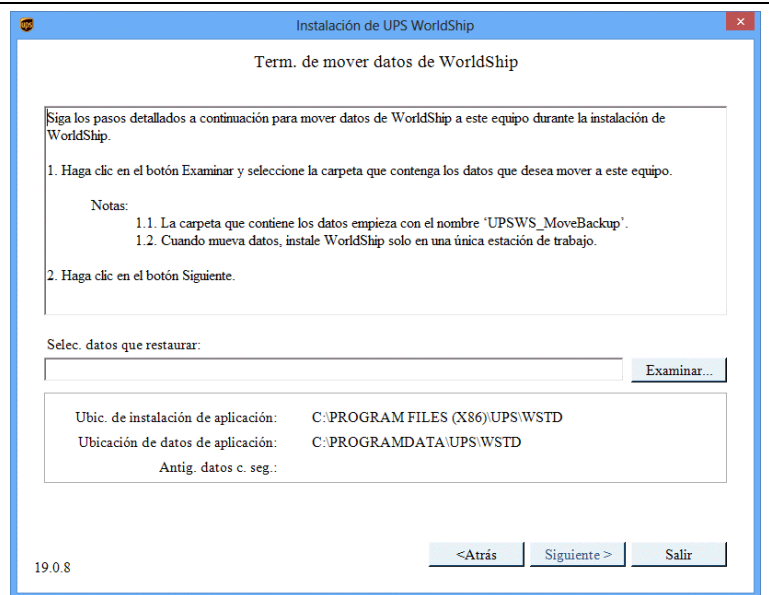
UPS Instalación de UPS WorldShip ×

Term. de mover datos de WorldShip

Siga los pasos detallados a continuación para mover datos de WorldShip a este equipo durante la instalación de WorldShip.

1. Haga clic en el botón Examinar y seleccione la carpeta que contenga los datos que desea mover a este equipo.

Notas:
1.1. La carpeta que contiene los datos empieza con el nombre 'UPSWS_MoveBackup'.
1.2. Cuando mueva datos, instale WorldShip solo en una única estación de trabajo.

2. Haga clic en el botón Siguiente.

Selec. datos que restaurar:

Examinar...

Ubic. de instalación de aplicación: C:\PROGRAM FILES (X86)\UPS\WSTD
Ubicación de datos de aplicación: C:\PROGRAMDATA\UPS\WSTD
Antig. datos c. seg.:

19.0.8

<Atrás Siguiente > Salir